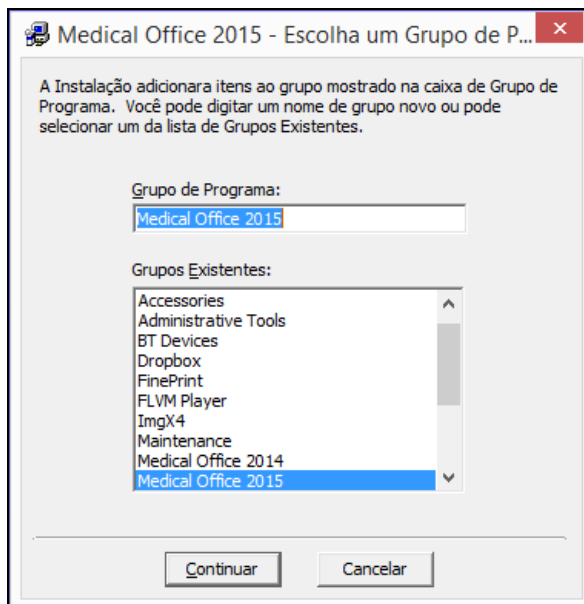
Medical Office 2015 - Escolha um Grupo de P...

A Instalação adicionara itens ao grupo mostrado na caixa de Grupo de Programa. Você pode digitar um nome de grupo novo ou pode selecionar um da lista de Grupos Existentes.

Grupo de Programa:

Medical Office 2015

Grupos Existentes:

Accessories
Administrative Tools
BT Devices
Dropbox
FinePrint
FLVM Player
ImgX4
Maintenance
Medical Office 2014
Medical Office 2015

Continuar

Cancelar